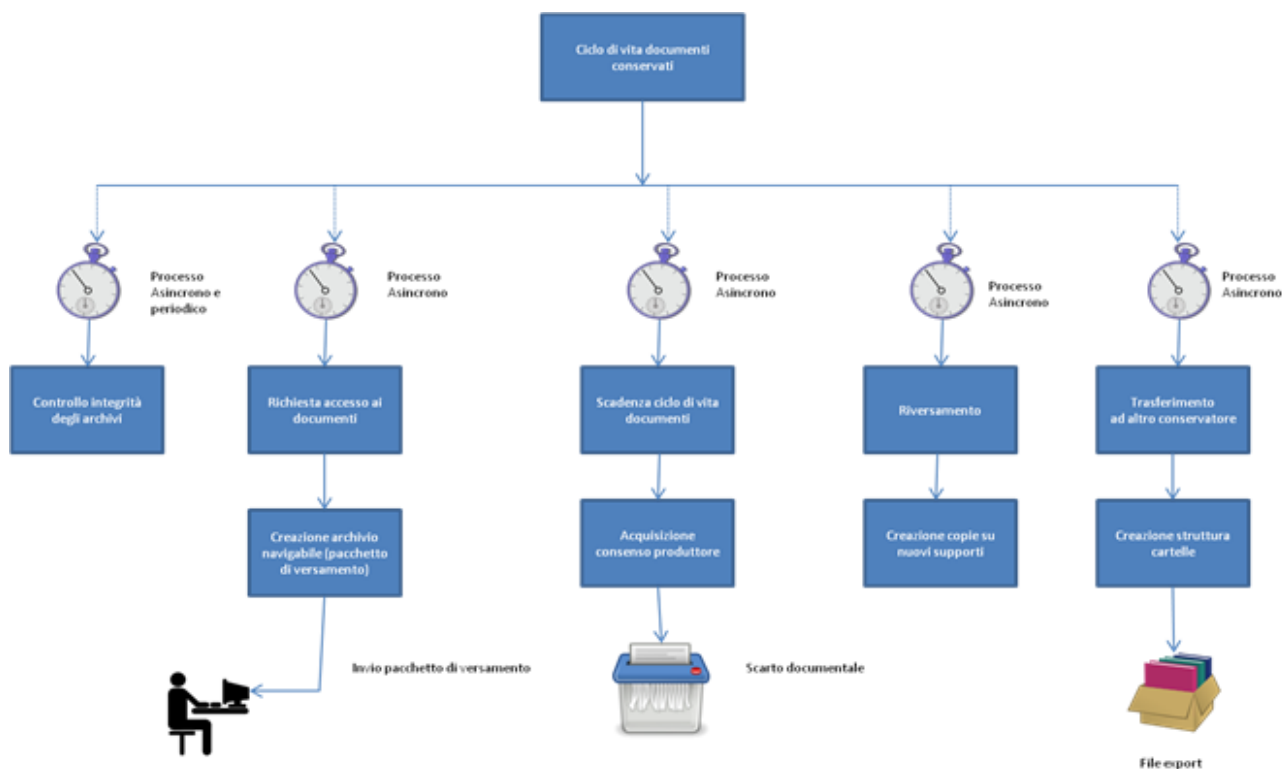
Ciclo di vita documenti conservati

Processo Asincrono e periodico

Processo Asincrono

Processo Asincrono

Processo Asincrono

Processo Asincrono

Controllo integrità degli archivi

Richiesta accesso ai documenti

Scadenza ciclo di vita documenti

Riversamento

Trasferimento ad altro conservatore

Creazione archivio navigabile (pacchetto di versamento)

Acquisizione consenso produttore

Creazione copie su nuovi supporti

Creazione struttura cartelle

Invio pacchetto di versamento

Scarto documentale

File export